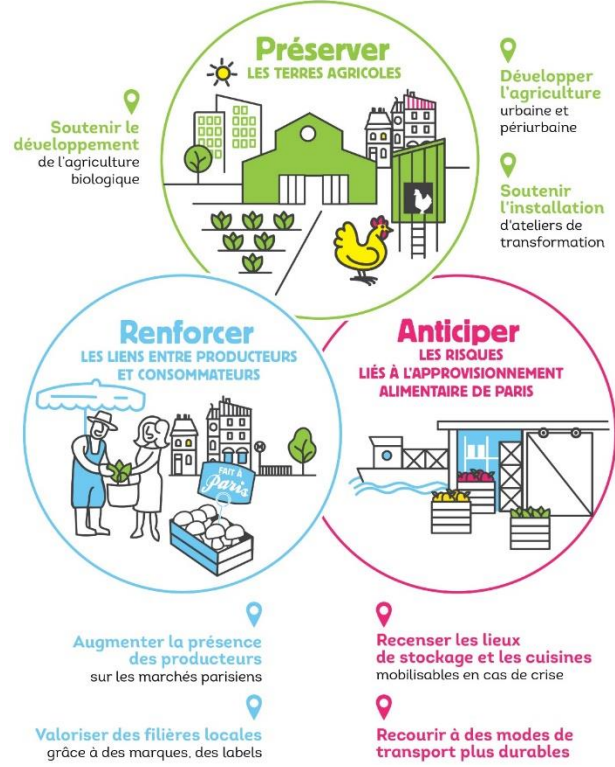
Préserver
LES TERRES AGRICOLES

Soutenir le développement de l'agriculture biologique

Développer l'agriculture urbaine et périurbaine

Soutenir l'installation d'ateliers de transformation

Renforcer
LES LIENS ENTRE PRODUCTEURS ET CONSOMMATEURS

FAIT À Paris

Anticiper
LES RISQUES LIÉS À L'APPROVISIONNEMENT ALIMENTAIRE DE PARIS

Augmenter la présence des producteurs sur les marchés parisiens

Valoriser des filières locales grâce à des marques, des labels

Recenser les lieux de stockage et les cuisines mobilisables en cas de crise

Recourir à des modes de transport plus durables